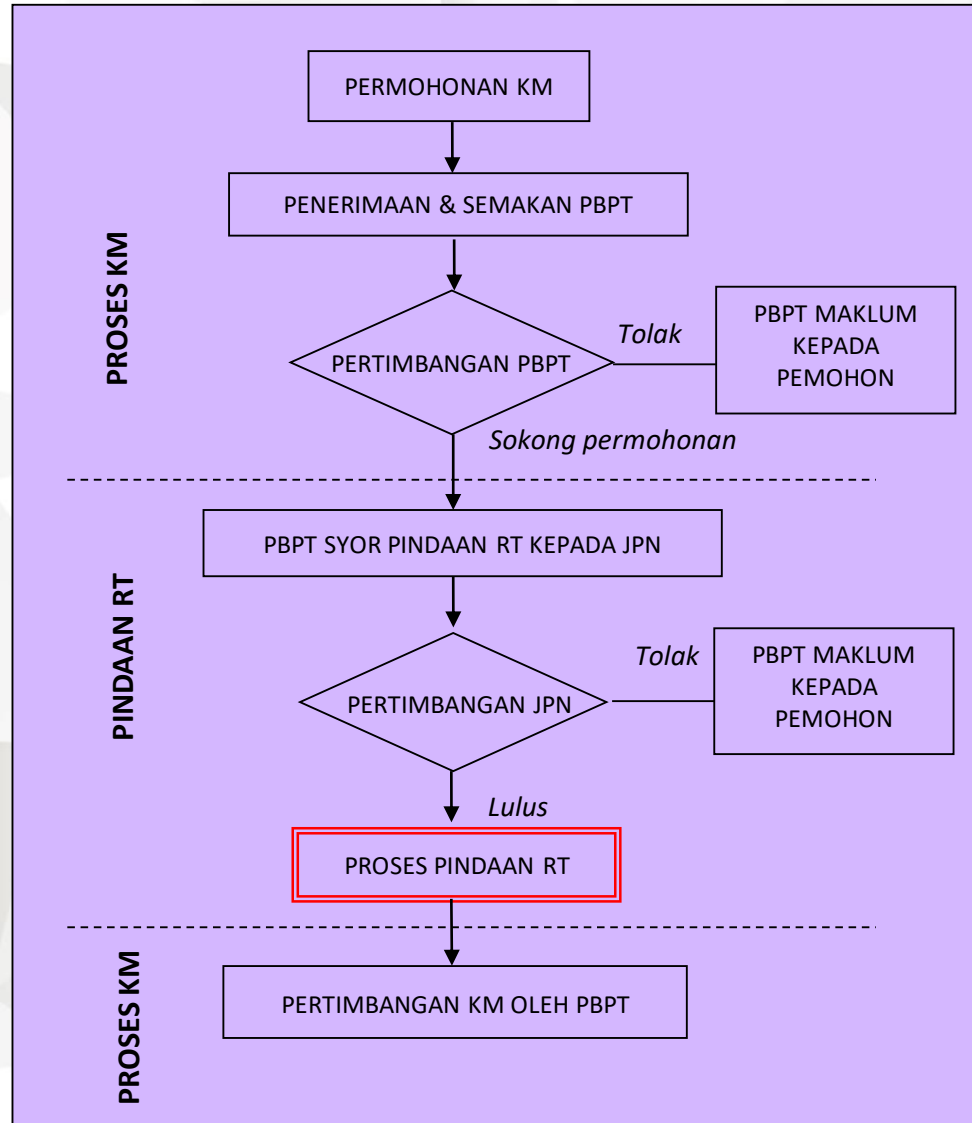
PROSES KM

PERMOHONAN KM

PENERIMAAN & SEMAKAN PBPT

PERTIMBANGAN PBPT

Tolak

PBPT MAKLUM KEPADA PEMOHON

Sokong permohonan

PINDAAN RT

PBPT SYOR PINDAAN RT KEPADA JPN

PERTIMBANGAN JPN

Tolak

PBPT MAKLUM KEPADA PEMOHON

Lulus

PROSES PINDAAN RT

PROSES KM

PERTIMBANGAN KM OLEH PBPT